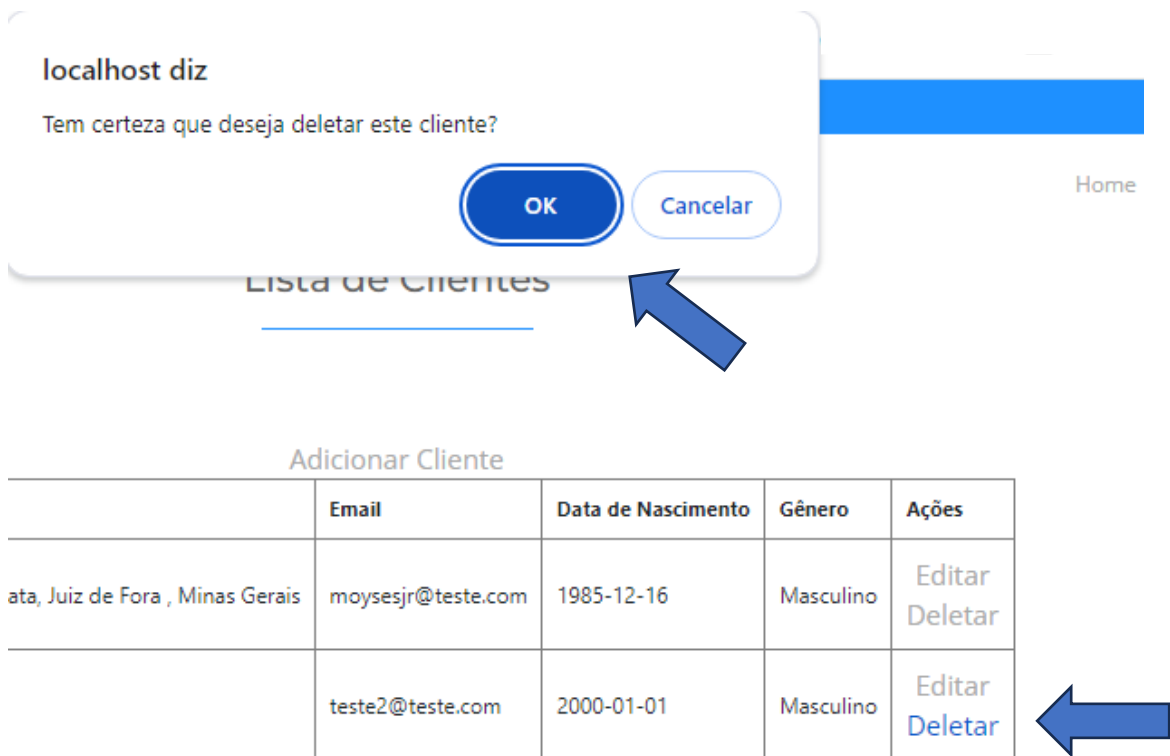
localhost diz

Tem certeza que deseja deletar este cliente?

OK

Cancelar

Home

Lista de Clientes

Adicionar Cliente

| | Email | Data de Nascimento | Gênero | Ações |
|---|---|---|---|---|
| ata, Juiz de Fora , Minas Gerais | moysesjr@teste.com | 1985-12-16 | Masculino | Editar Deletar |
| | teste2@teste.com | 2000-01-01 | Masculino | Editar Deletar |